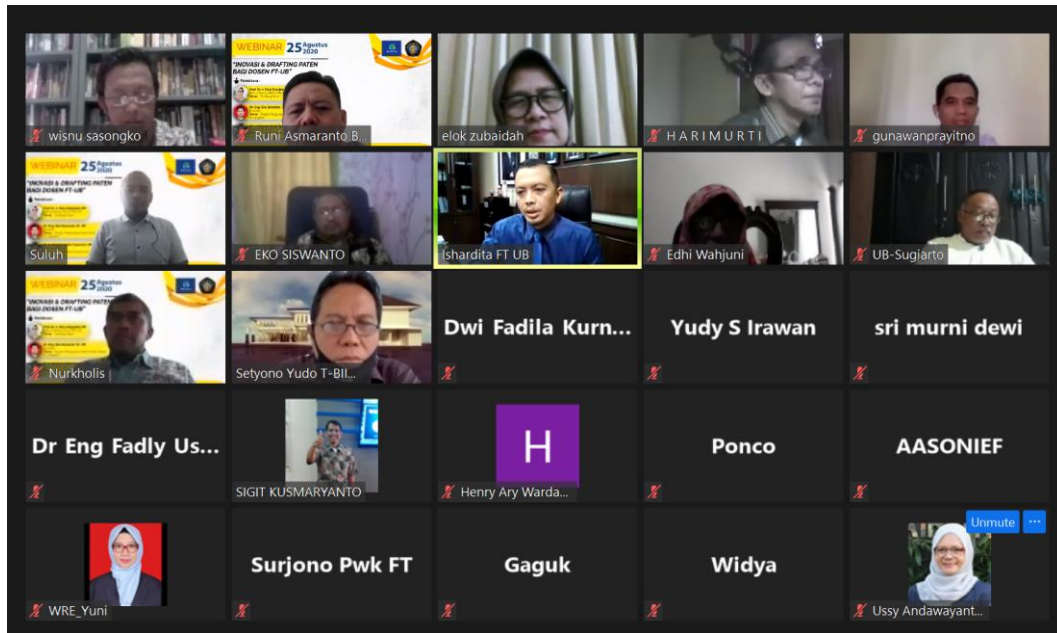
wisnu sasongko

WEBINAR 25 Agustus 2020
"INOVASI & DRAFTING PATEN BAGI DOSEN FT-UB"
Runi Asmaranto B...

elok zubaidah

H A R I M U R T I

gunawanprayitno

WEBINAR 25 Agustus 2020
"INOVASI & DRAFTING PATEN BAGI DOSEN FT-UB"
Suluh

EKO SISWANTO

Ishardita FT UB

Edhi Wahjuni

UB-Sugiarto

WEBINAR 25 Agustus 2020
"INOVASI & DRAFTING PATEN BAGI DOSEN FT-UB"
Nurkholis

Setyono Yudo T-BII...

Dwi Fadila Kurn...

Yudy S Irawan

sri murni dewi

Dr Eng Fadly Us...

SIGIT KUSMARYANTO

H
Henry Ary Warda...

Ponco

AASONIEF

WRE_Yuni

Surjono Pwk FT

Gaguk

Widya

Unmute
···
Ussy Andawayant...